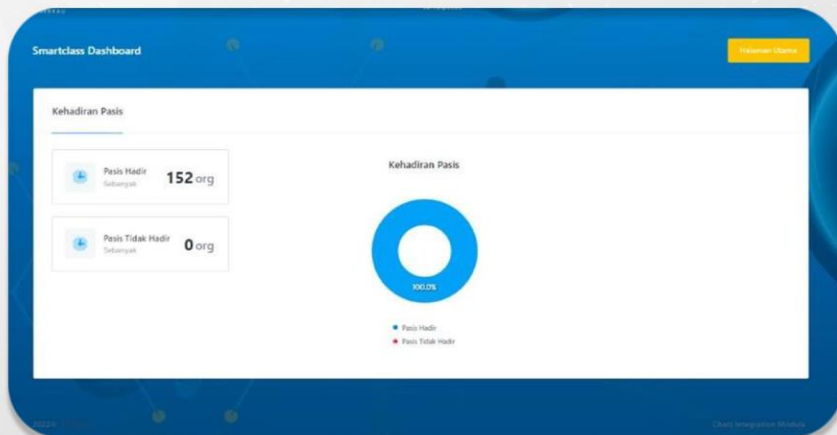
Smartclass Dashboard

Halaman Utama

Kehadiran Pasis

Pasis Hadir
Sebanyak
152 org

Pasis Tidak Hadir
Sebanyak
0 org

Kehadiran Pasis

100.0%

Pasis Hadir
Pasis Tidak Hadir

2024 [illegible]

Chart Integration Module